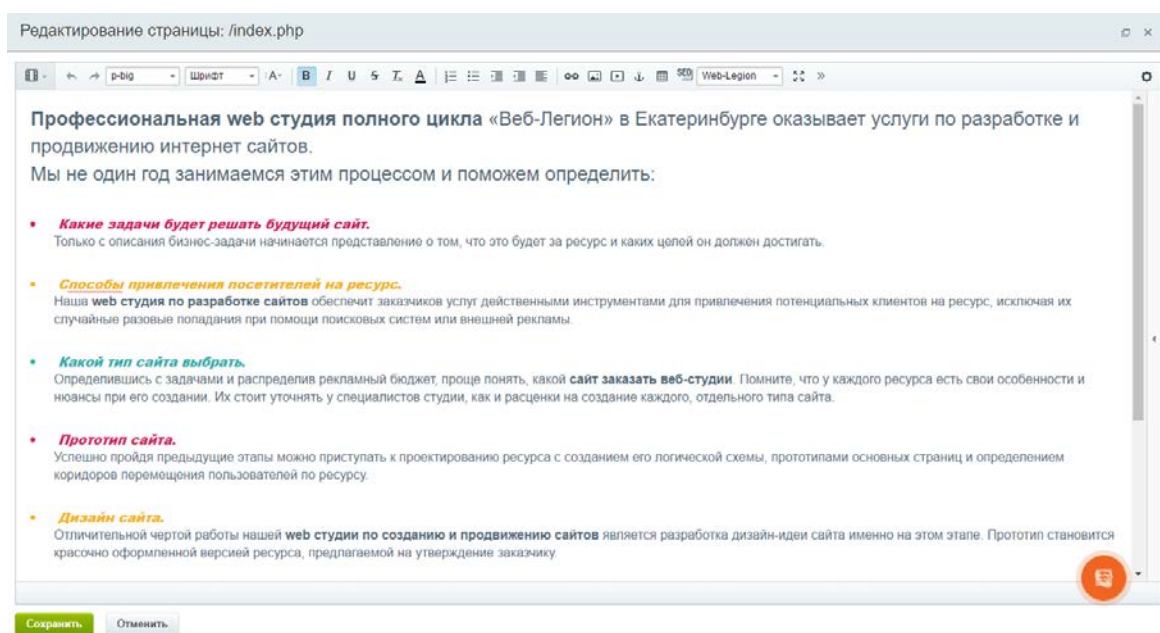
Редактирование страницы: /index.php

p-big Шрифт A B I U S T A SEO Web-Legion »

**Профессиональная web студия полного цикла** «Веб-Легион» в Екатеринбурге оказывает услуги по разработке и продвижению интернет сайтов.
Мы не один год занимаемся этим процессом и поможем определить:

• *Какие задачи будет решать будущий сайт.*
Только с описания бизнес-задачи начинается представление о том, что это будет за ресурс и каких целей он должен достигать.

• *Способы привлечения посетителей на ресурс.*
Наша **web студия по разработке сайтов** обеспечит заказчиков услуг действенными инструментами для привлечения потенциальных клиентов на ресурс, исключая их случайные разовые попадания при помощи поисковых систем или внешней рекламы.

• *Какой тип сайта выбрать.*
Определившись с задачами и распределив рекламный бюджет, проще понять, какой **сайт заказать веб-студии**. Помните, что у каждого ресурса есть свои особенности и нюансы при его создании. Их стоит уточнять у специалистов студии, как и расценки на создание каждого, отдельного типа сайта.

• *Прототип сайта.*
Успешно пройдя предыдущие этапы можно приступать к проектированию ресурса с созданием его логической схемы, прототипами основных страниц и определением коридоров перемещения пользователей по ресурсу.

• *Дизайн сайта.*
Отличительной чертой работы нашей **web студии по созданию и продвижению сайтов** является разработка дизайн-идеи сайта именно на этом этапе. Прототип становится красочно оформленной версией ресурса, предлагаемой на утверждение заказчику.

Сохранить Отменить